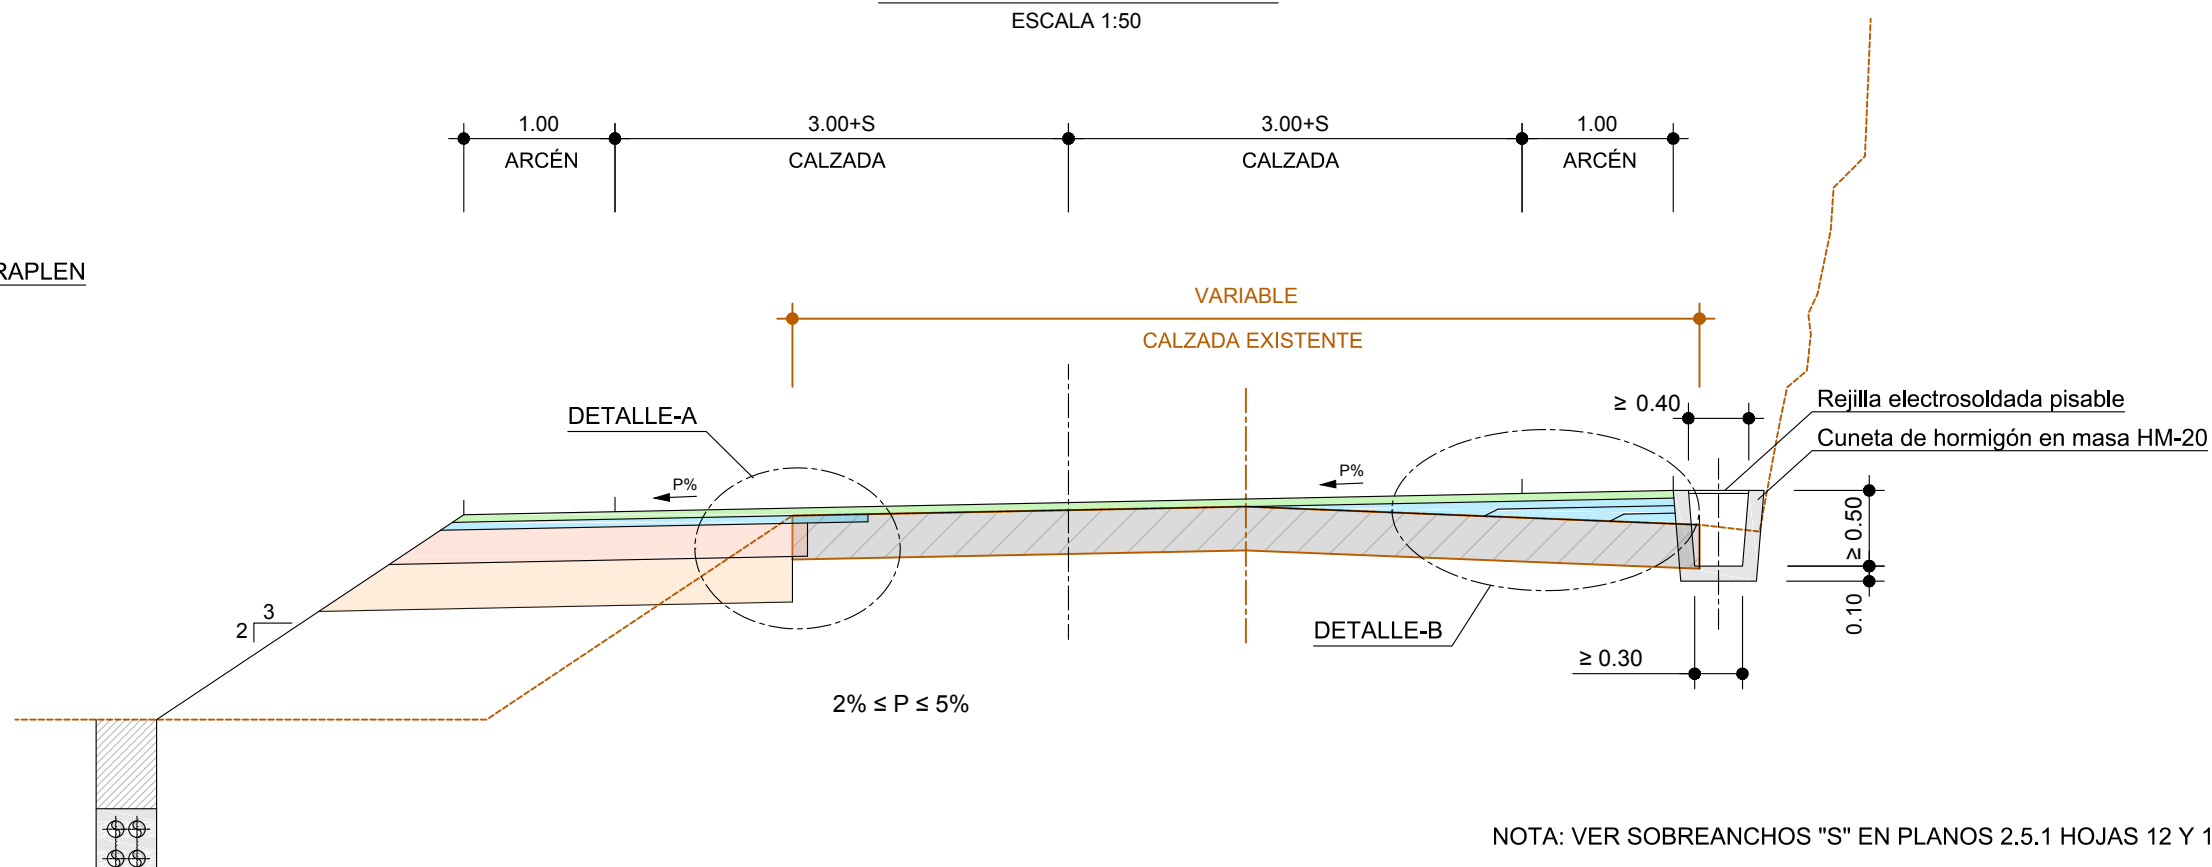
ESCALA 1:50

1.00
ARCÉN
3.00+S
CALZADA
3.00+S
CALZADA
1.00
ARCÉN

RAPLEN

VARIABLE
CALZADA EXISTENTE

DETALLE-A
P%
P%
≥ 0.40
Rejilla electrosoldada pisable
Cuneta de hormigón en masa HM-20
≥ 0.50
0.10
2
3
DETALLE-B
≥ 0.30
2% ≤ P ≤ 5%

NOTA: VER SOBREANCHOS "S" EN PLANOS 2.5.1 HOJAS 12 Y 1